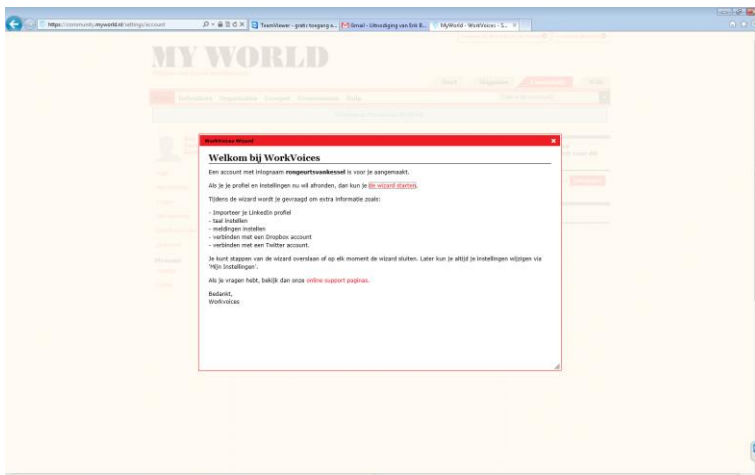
https://community.myworld.nl/settings/account
TeamViewer - gratis toegang e...
Gmail - Uitnodiging van Erik B...
MyWorld - WorkVoices - S...

MY WORLD

Individuen Organisaties Groepen Evenementen Hulp

WorkVoices Wizard

Welkom bij WorkVoices

Een account met inlognaam rongeurtsvankessel is voor je aangemaakt.

Als je je profiel en instellingen nu wil afronden, dan kun je de wizard starten.

Tijdens de wizard wordt je gevraagd om extra informatie zoals:

- Importeer je LinkedIn profiel
- taal instellen
- meldingen instellen
- verbinden met een Dropbox account
- verbinden met een Twitter account.

Je kunt stappen van de wizard overslaan of op elk moment de wizard sluiten. Later kun je altijd je instellingen wijzigen via 'Mijn Instellingen'.

Als je vragen hebt, bekijk dan onze online support paginas.

Bedankt,
Workvoices